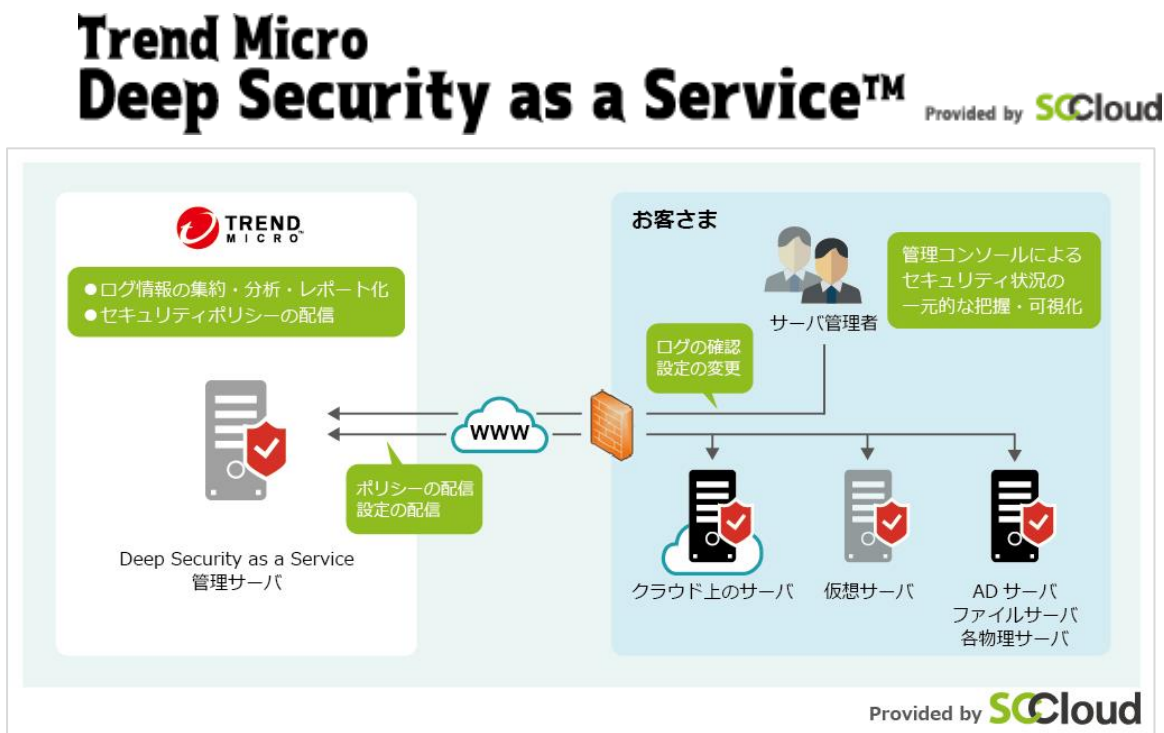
Trend Micro
Deep Security as a Service™ Provided by SCCloud

TREND MICRO

●ログ情報の集約・分析・レポート化
●セキュリティポリシーの配信

Deep Security as a Service
管理サーバ

WWW

ポリシーの配信
設定の配信

お客さま

サーバ管理者

管理コンソールによる
セキュリティ状況の
一元的な把握・可視化

ログの確認
設定の変更

クラウド上のサーバ

仮想サーバ

AD サーバ
ファイルサーバ
各物理サーバ

Provided by SCCloud